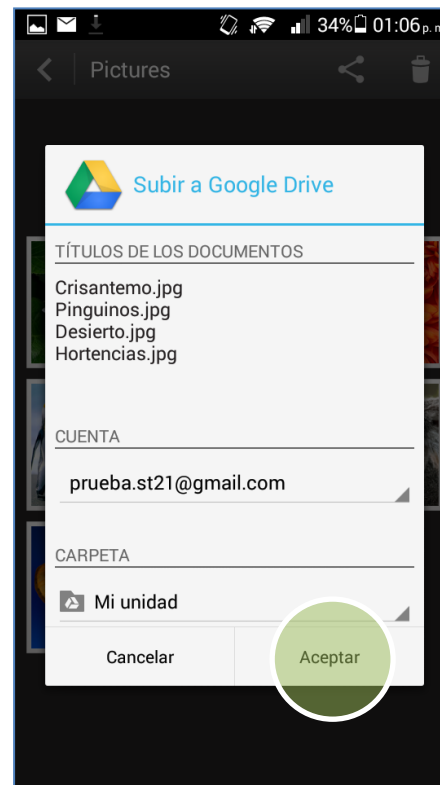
34% 01:06 p.m

Pictures

Subir a Google Drive

TÍTULOS DE LOS DOCUMENTOS

Crisantemo.jpg
Pinguinos.jpg
Desierto.jpg
Hortencias.jpg

CUENTA

prueba.st21@gmail.com

CARPETA

Mi unidad

Cancelar

Aceptar